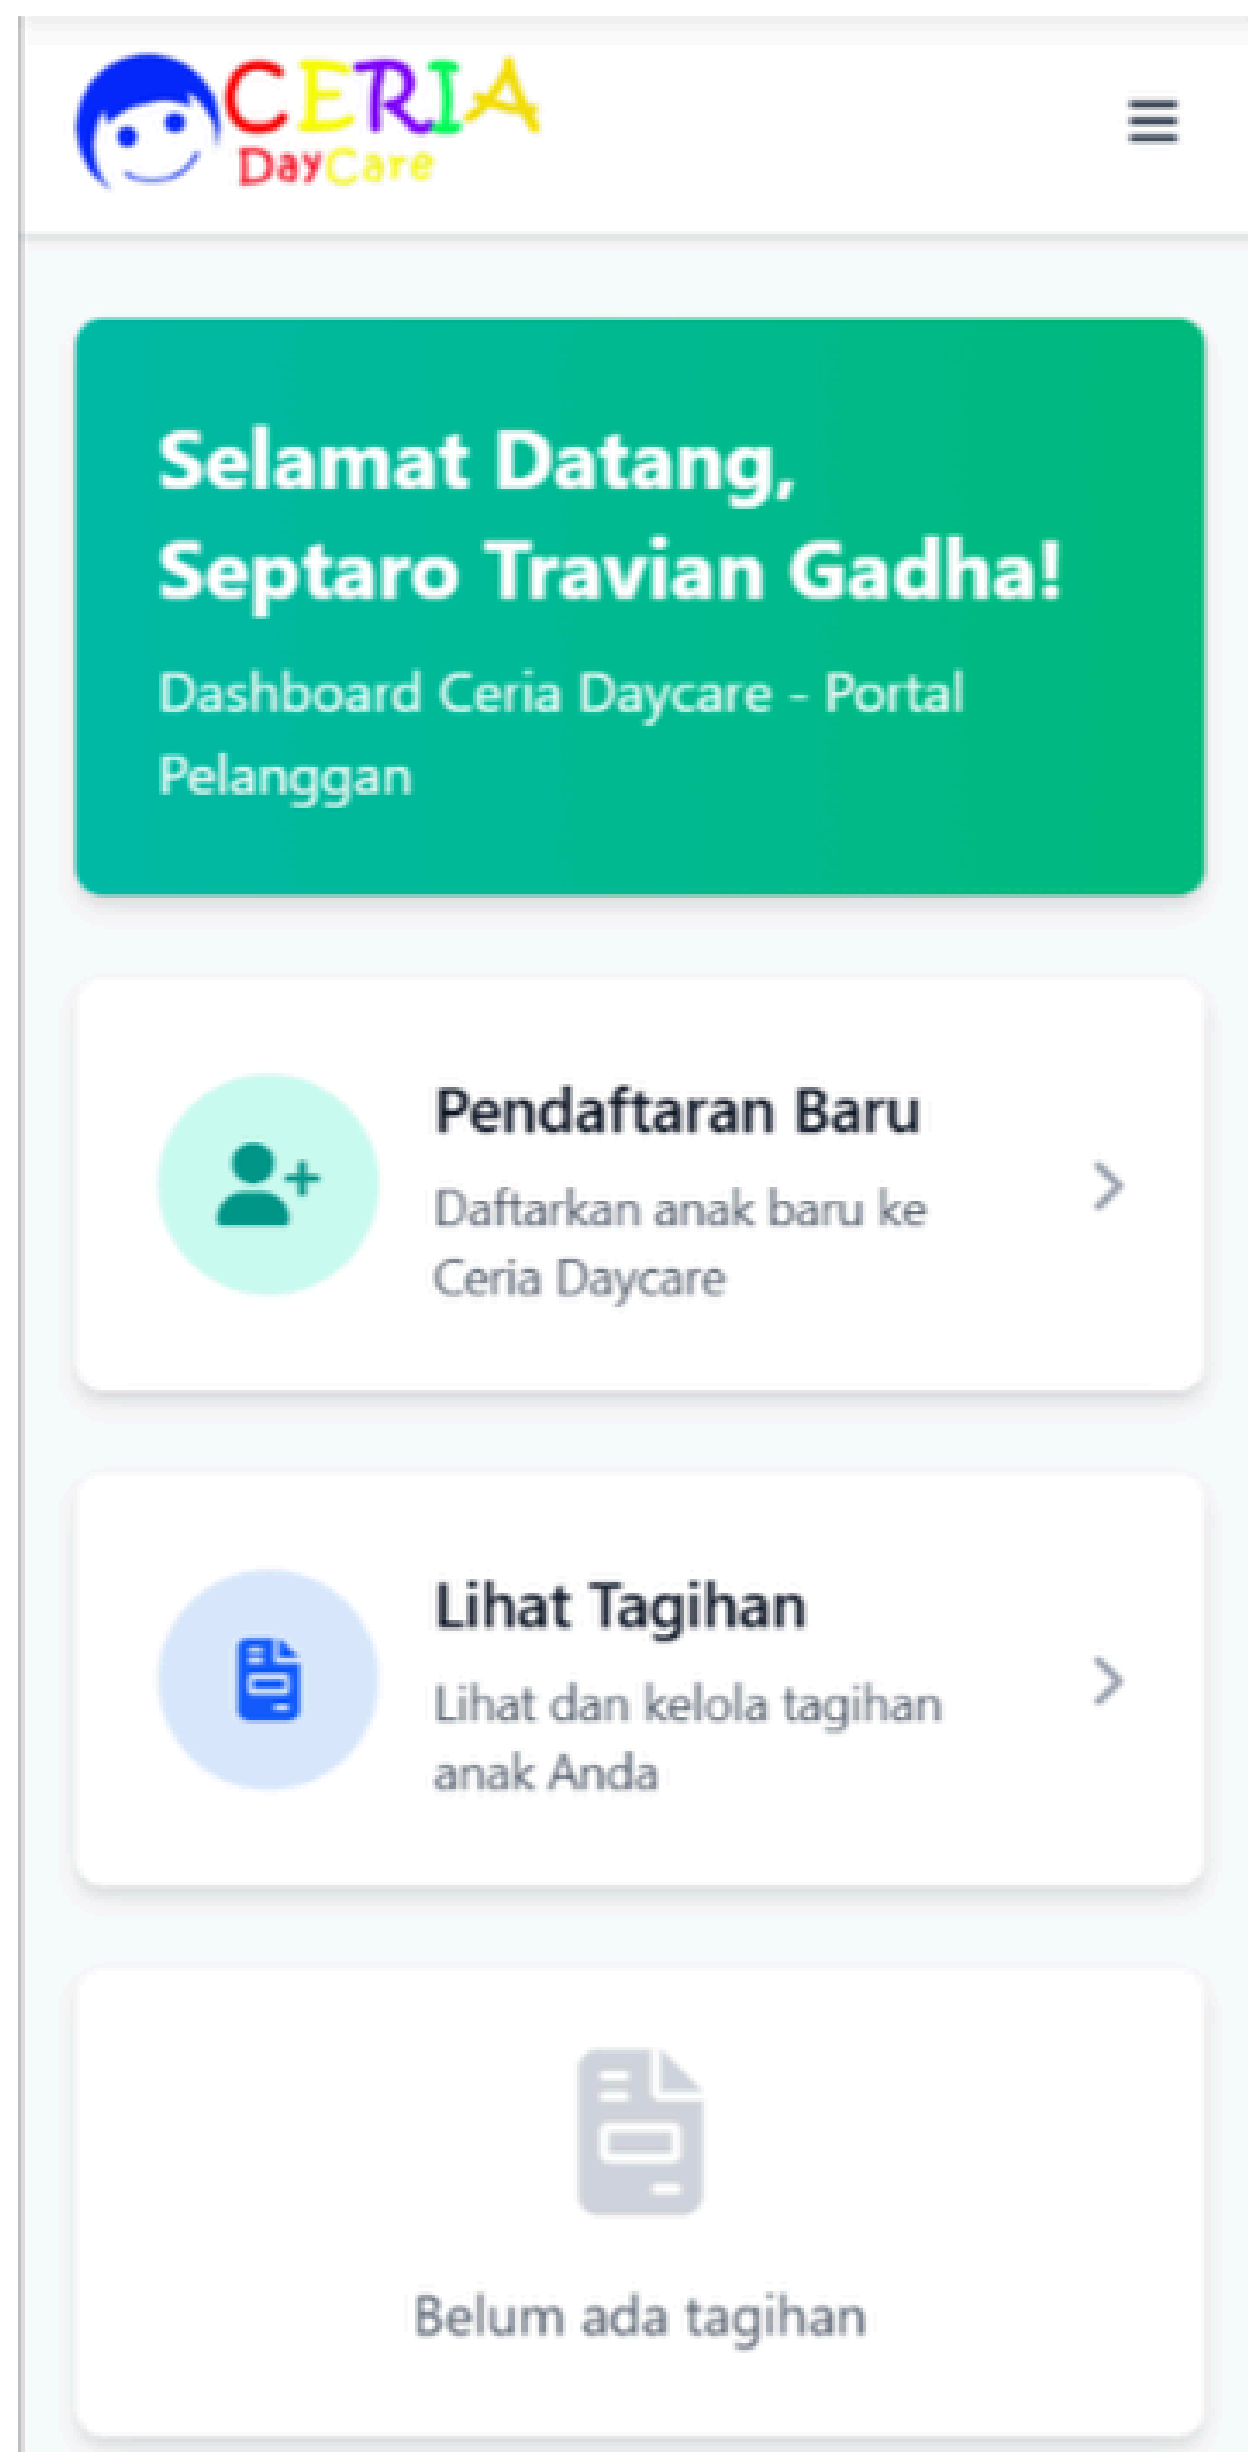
CERIA
DayCare

Selamat Datang, Septaro Travian Gadha!

Dashboard Ceria Daycare - Portal Pelanggan

Pendaftaran Baru

Daftarkan anak baru ke Ceria Daycare

Lihat Tagihan

Lihat dan kelola tagihan anak Anda

Belum ada tagihan